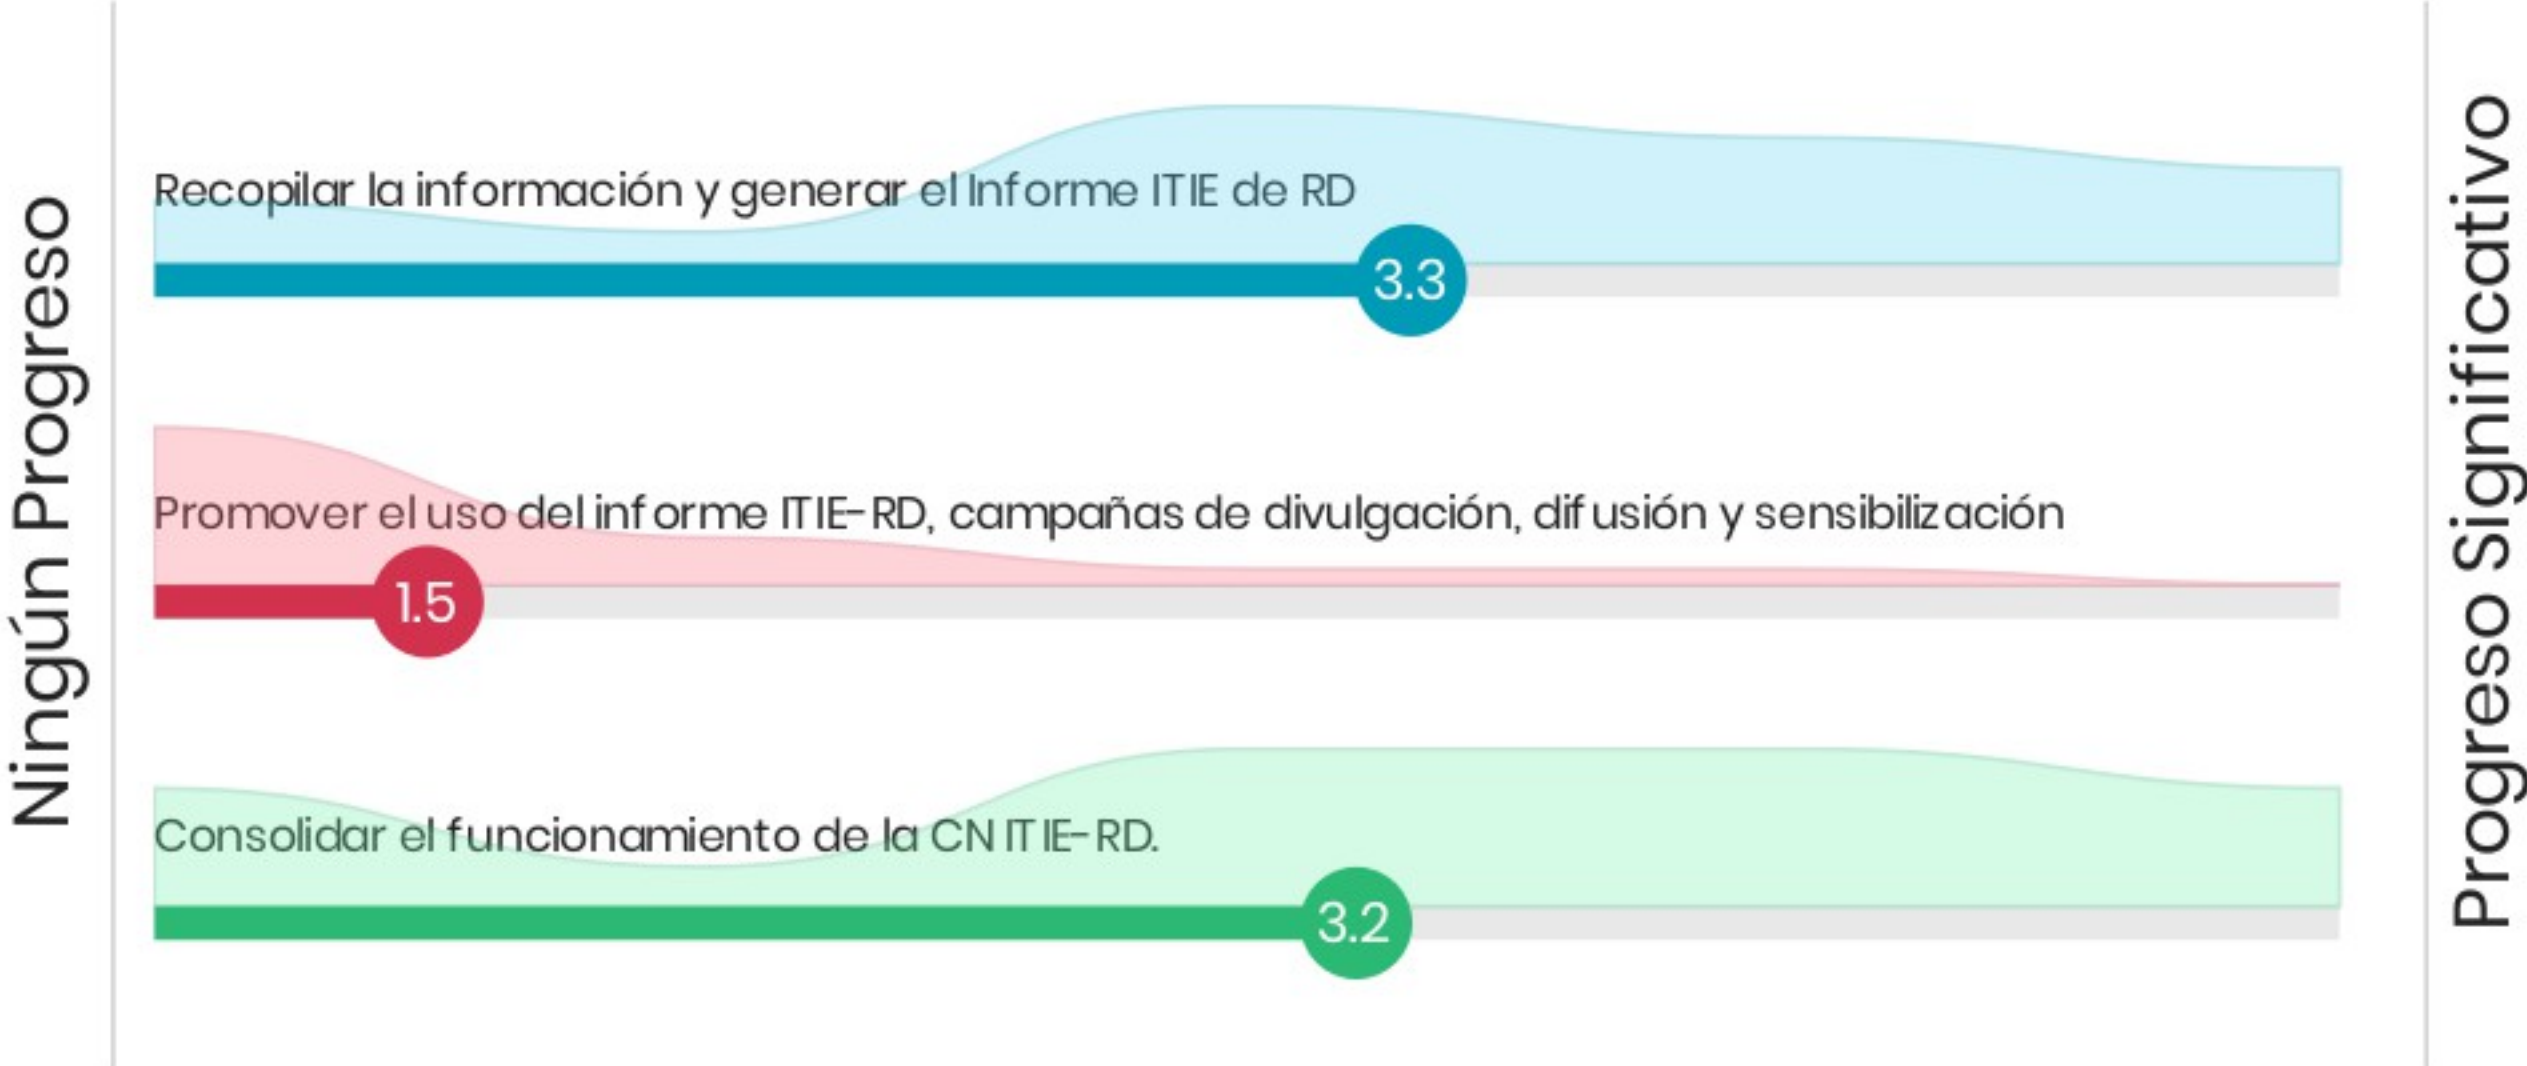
Ningún Progreso

Recopilar la información y generar el Informe ITIE de RD

3.3

Promover el uso del informe ITIE-RD, campañas de divulgación, difusión y sensibilización

1.5

Consolidar el funcionamiento de la CN ITIE-RD.

3.2

Progreso Significativo